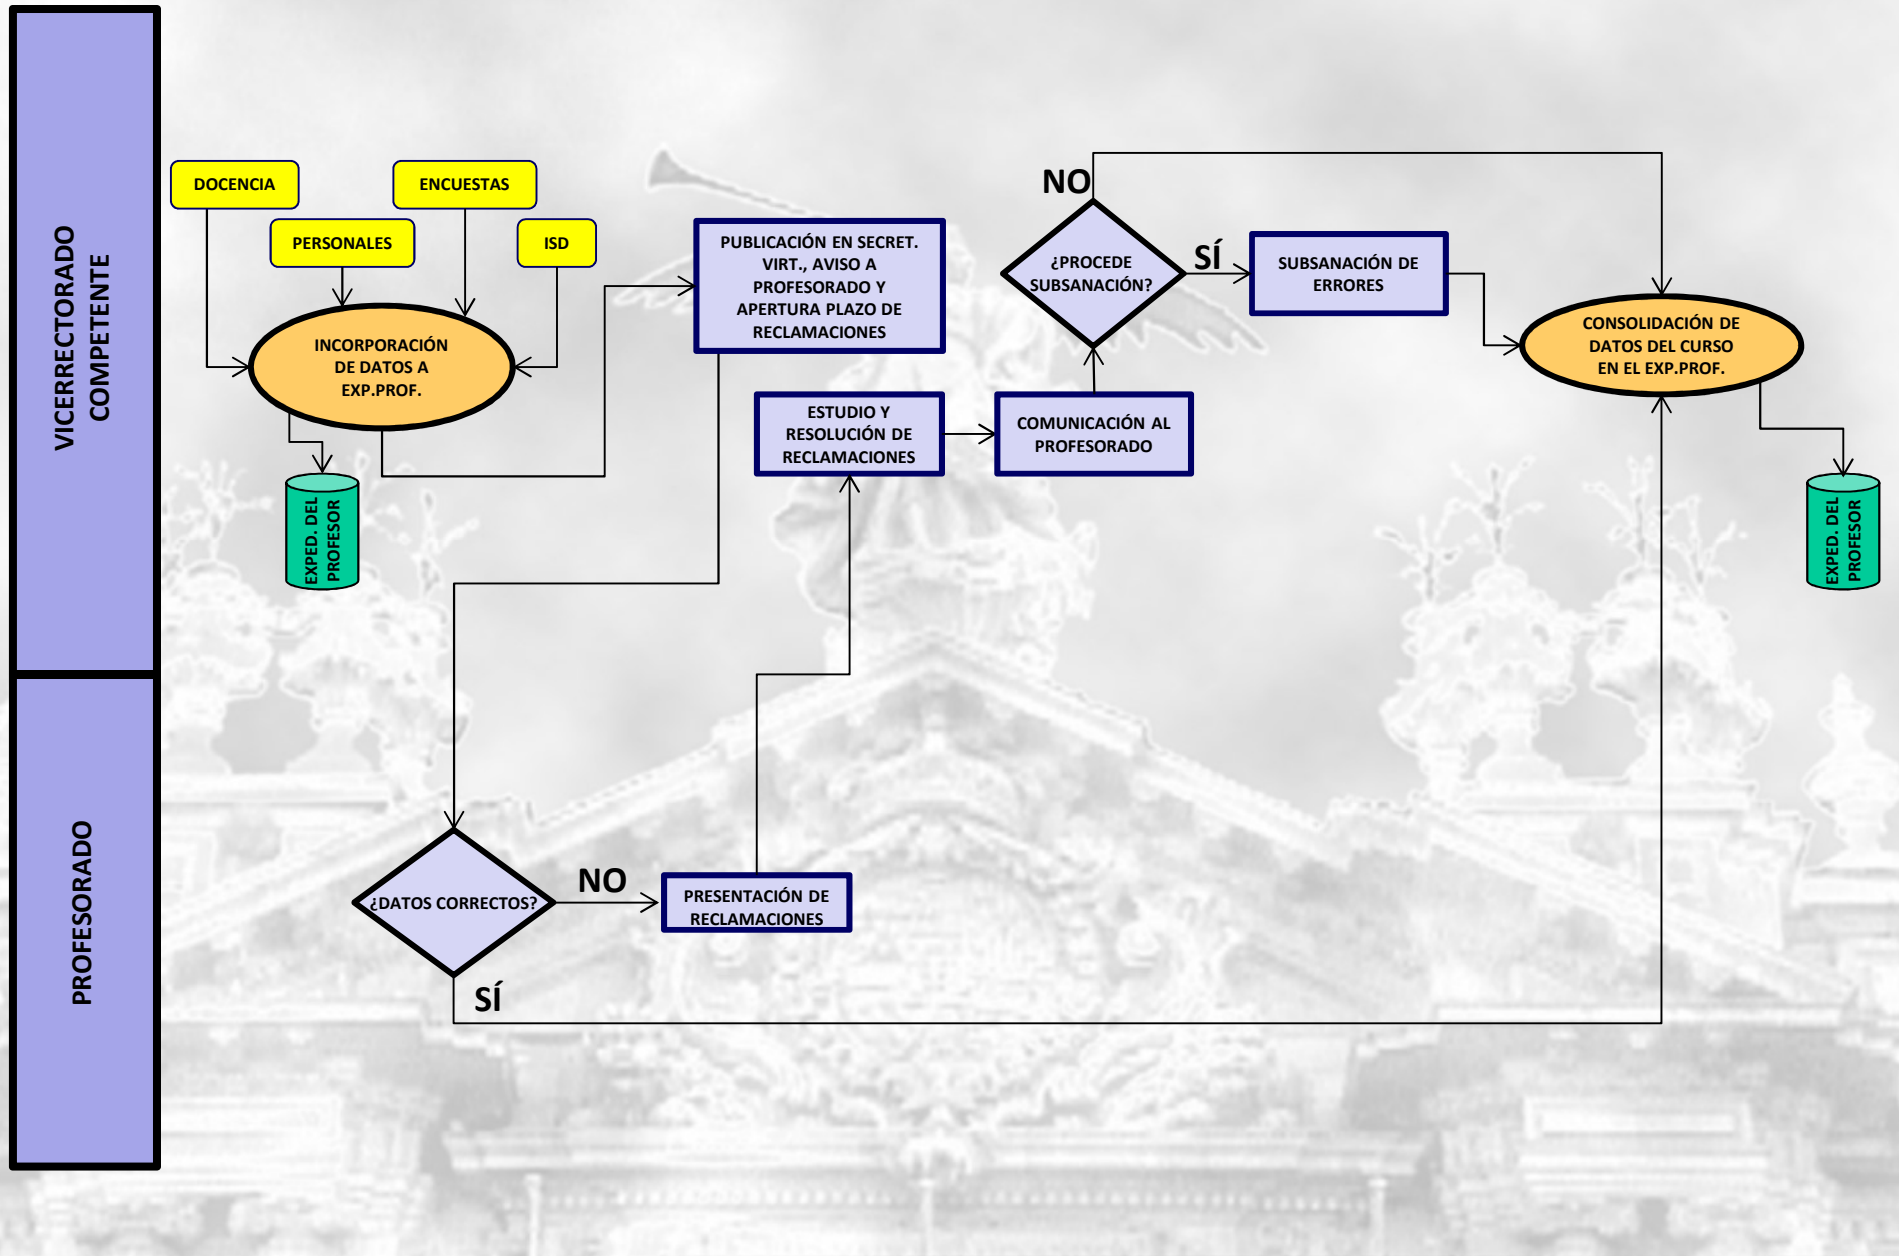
VICERRECTORADO COMPETENTE

PROFESORADO

DOCENCIA

ENCUESTAS

PERSONALES

ISD

INCORPORACIÓN DE DATOS A EXP.PROF.

EXPED. DEL PROFESOR

PUBLICACIÓN EN SECRET. VIRT., AVISO A PROFESORADO Y APERTURA PLAZO DE RECLAMACIONES

ESTUDIO Y RESOLUCIÓN DE RECLAMACIONES

COMUNICACIÓN AL PROFESORADO

NO

¿PROCEDE SUBSANACIÓN?

SÍ

SUBSANACIÓN DE ERRORES

CONSOLIDACIÓN DE DATOS DEL CURSO EN EL EXP.PROF.

EXPED. DEL PROFESOR

¿DATOS CORRECTOS?

NO

PRESENTACIÓN DE RECLAMACIONES

SÍ